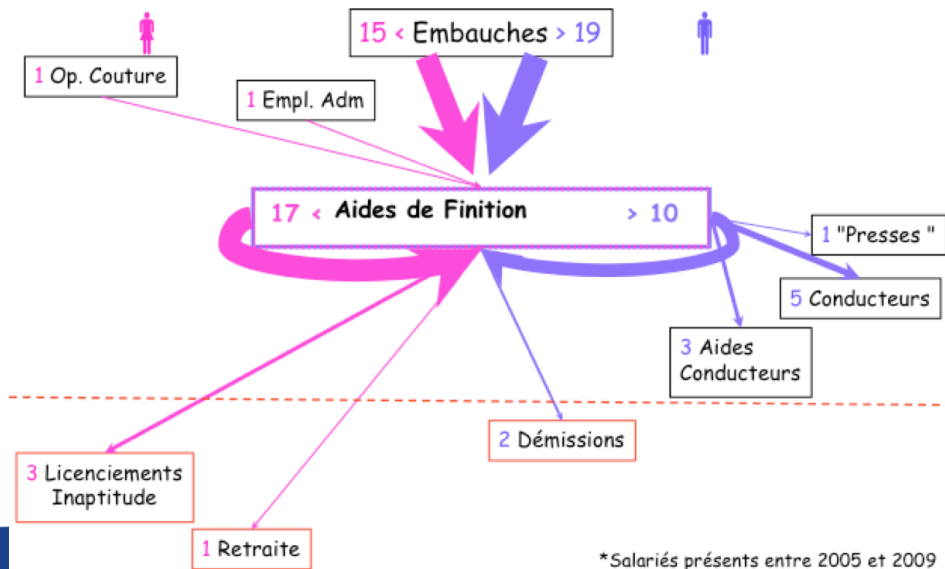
15 < Embauches > 19

1 Op. Couture

1 Empl. Adm

17 < Aides de Finition > 10

1 "Presses "

5 Conducteurs

3 Aides Conducteurs

2 Démissions

3 Licenciements Inaptitude

1 Retraite

*Salariés présents entre 2005 et 2009